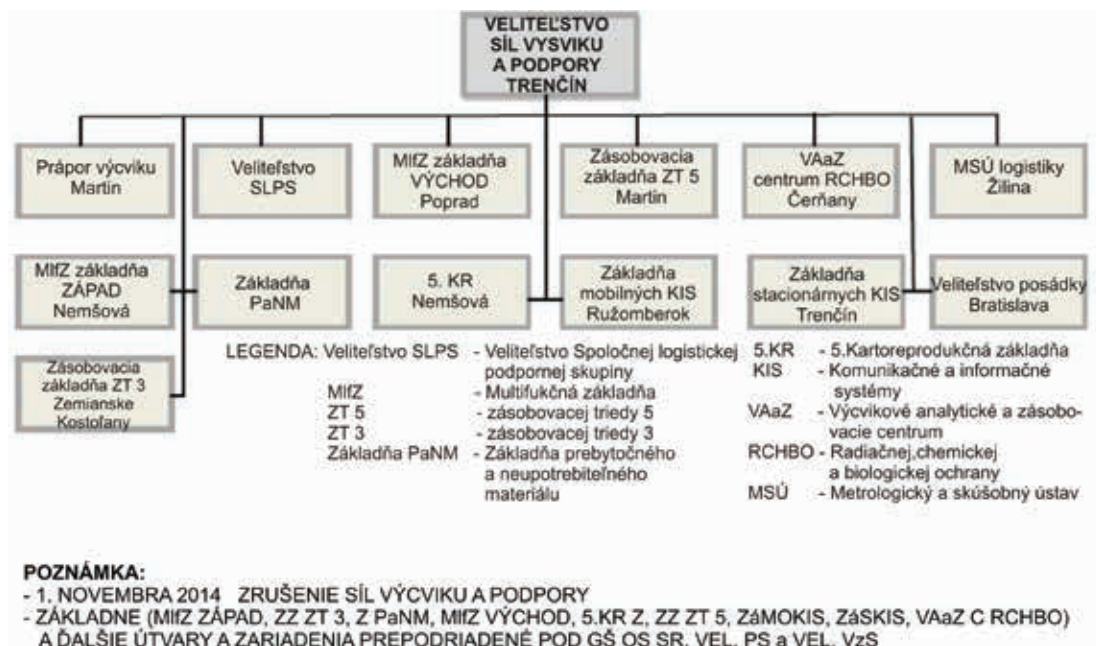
VELITEĽSTVO SÍL VYSVIKU A PODPORY TRENČÍN

Prápor výcviku Martin

Veliteľstvo SLPS

MlfZ základňa VÝCHOD Poprad

Zásobovacia základňa ZT 5 Martin

VAaZ centrum RCHBO Čerňany

MSÚ logistiky Žilina

MlfZ základňa ZÁPAD Nemšová

Základňa PaNM

5. KR Nemšová

Základňa mobilných KIS Ružomberok

Základňa stacionárnych KIS Trenčín

Veliteľstvo posádky Bratislava

Zásobovacia základňa ZT 3 Zemianske Kostoľany

LEGENDA: Veliteľstvo SLPS - Veliteľstvo Spoločnej logistickej podpornej skupiny
MlfZ - Multifukčná základňa
ZT 5 - zásobovacej triedy 5
ZT 3 - zásobovacej triedy 3
Základňa PaNM - Základňa prebytočného a neupotrebiteľného materiálu

5.KR - 5.Kartoreprodukčná základňa
KIS - Komunikačné a informačné systémy
VAaZ - Výcvikové analytické a zásobovacie centrum
RCHBO - Radiačnej,chemickej a biologickej ochrany
MSÚ - Metrologický a skúšobný ústav

POZNÁMKA:
- 1. NOVEMBRA 2014 ZRUŠENIE SÍL VÝCVIKU A PODPORY
- ZÁKLADNE (MlfZ ZÁPAD, ZZ ZT 3, Z PaNM, MlfZ VÝCHOD, 5.KR Z, ZZ ZT 5, ZáMOKIS, ZáSKIS, VAaZ C RCHBO) A ĎALŠIE ÚTVARY A ZARIADENIA PREPODRIADENÉ POD GŠ OS SR, VEL. PS a VEL. VzS